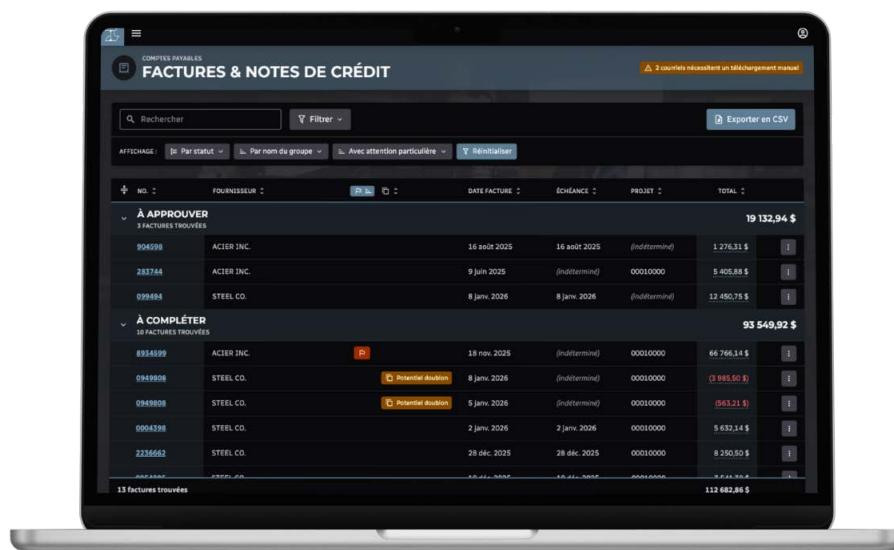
COMPTES PAYABLES
FACTURES & NOTES DE CRÉDIT

⚠ 2 courriels nécessitent un téléchargement manuel

Rechercher

Filtrer

Exporter en CSV

AFFICHAGE : Par statut · Par nom du groupe · Avec attention particulière · Réinitialiser

| NO. | FOURNISSEUR | | DATE FACTURE | ÉCHÉANCE | PROJET | TOTAL | |
|---|---|---|---|---|---|---|---|
| À APPROUVER 3 FACTURES TROUVÉES | | | | | | 19 132,94 $ | |
| 904598 | ACIER INC. | | 16 août 2025 | 16 août 2025 | (indéterminé) | 1 276,31 $ | ⋮ |
| 283744 | ACIER INC. | | 9 juin 2025 | (indéterminé) | 00010000 | 5 405,88 $ | ⋮ |
| 099494 | STEEL CO. | | 8 janv. 2026 | 8 janv. 2026 | 00010000 | 12 450,75 $ | ⋮ |
| À COMPLÉTER 10 FACTURES TROUVÉES | | | | | | 93 549,92 $ | |
| 8934599 | ACIER INC. | | 18 nov. 2025 | (indéterminé) | 00010000 | 66 766,14 $ | ⋮ |
| 0949806 | STEEL CO. | Potentiel doublon | 8 janv. 2026 | (indéterminé) | 00010000 | (3 985,50 $) | ⋮ |
| 0949808 | STEEL CO. | Potentiel doublon | 5 janv. 2026 | (indéterminé) | 00010000 | (563,21 $) | ⋮ |
| 0004398 | STEEL CO. | | 2 janv. 2026 | 2 janv. 2026 | 00010000 | 5 632,14 $ | ⋮ |
| 2236662 | STEEL CO. | | 28 déc. 2025 | 28 déc. 2025 | 00010000 | 8 250,50 $ | ⋮ |
| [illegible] | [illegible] | | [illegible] | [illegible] | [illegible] | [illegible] | ⋮ |

13 factures trouvées 112 682,86 $